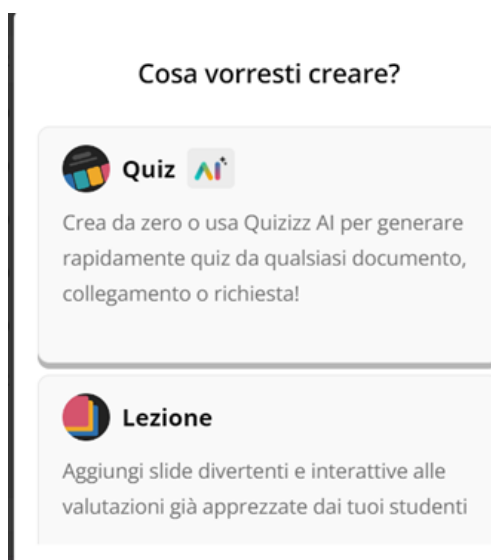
Cosa vorresti creare?

Quiz AI

Crea da zero o usa Quizizz AI per generare rapidamente quiz da qualsiasi documento, collegamento o richiesta!

Lezione

Aggiungi slide divertenti e interattive alle valutazioni già apprezzate dai tuoi studenti